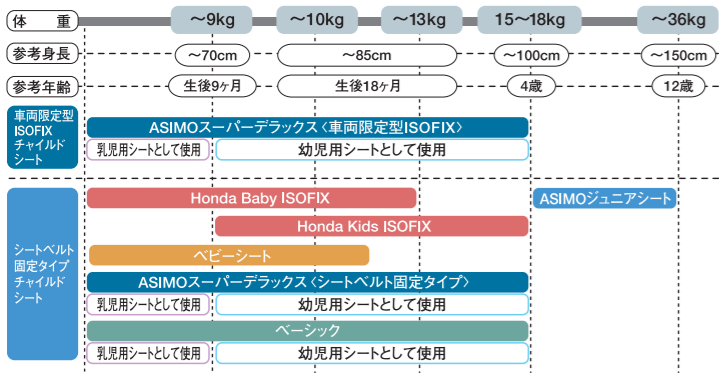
| 体重 | ～9kg | ～10kg | ～13kg | 15～18kg | ～36kg |
|---|---|---|---|---|---|
| 参考身長 | ～70cm | ～85cm | | ～100cm | ～150cm |
| 参考年齢 | 生後9ヶ月 | 生後18ヶ月 | | 4歳 | 12歳 |

車両限定型ISOFIXチャイルドシート

ASIMOスーパーデラックス〈車両限定型ISOFIX〉

乳児用シートとして使用

幼児用シートとして使用

シートベルト固定タイプチャイルドシート

Honda Baby ISOFIX

ASIMOジュニアシート

Honda Kids ISOFIX

ベビーシート

ASIMOスーパーデラックス〈シートベルト固定タイプ〉

乳児用シートとして使用

幼児用シートとして使用

ベーシック

乳児用シートとして使用

幼児用シートとして使用